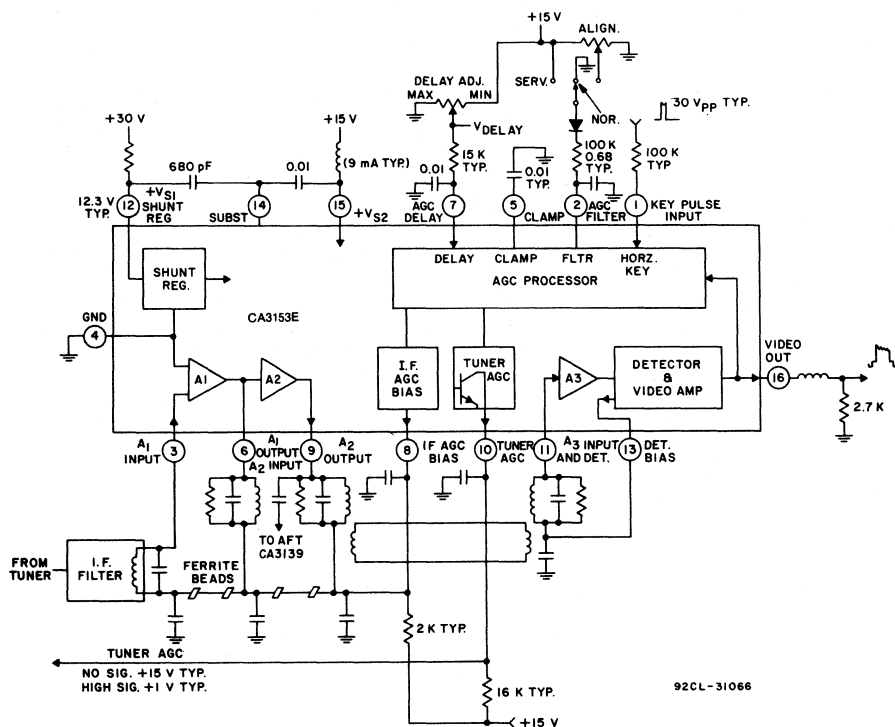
+15 V
ALIGN.
DELAY ADJ.
MAX
MIN
SERV.
NOR.
30 $V_{PP}$ TYP.
$V_{DELAY}$
+30 V
+15 V
680 pF
0.01
(9 mA TYP.)
15 K TYP.
0.01
0.01 TYP.
100 K 0.68 TYP.
100 K TYP
12.3 V TYP.
12
SHUNT REG
$+V_{S1}$
14
SUBST
15
$+V_{S2}$
AGC DELAY
7
5
CLAMP
2
AGC FILTER
1
KEY PULSE INPUT
DELAY
CLAMP
FLTR
HORZ. KEY
SHUNT REG.
AGC PROCESSOR
GND
4
CA3153E
A1
A2
I.F. AGC BIAS
TUNER AGC
A3
DETECTOR & VIDEO AMP
VIDEO OUT
16
2.7 K
$A_1$ INPUT
3
6
$A_1$ OUTPUT
$A_2$ INPUT
9
$A_2$ OUTPUT
8
IF AGC BIAS
10
TUNER AGC
11
$A_3$ INPUT AND DET.
13
DET. BIAS
TO AFT CA3139
FROM TUNER
I.F. FILTER
FERRITE BEADS
2 K TYP.
TUNER AGC
NO SIG. +15 V TYP.
HIGH SIG. +1 V TYP.
16 K TYP.
+15 V
92CL-31066